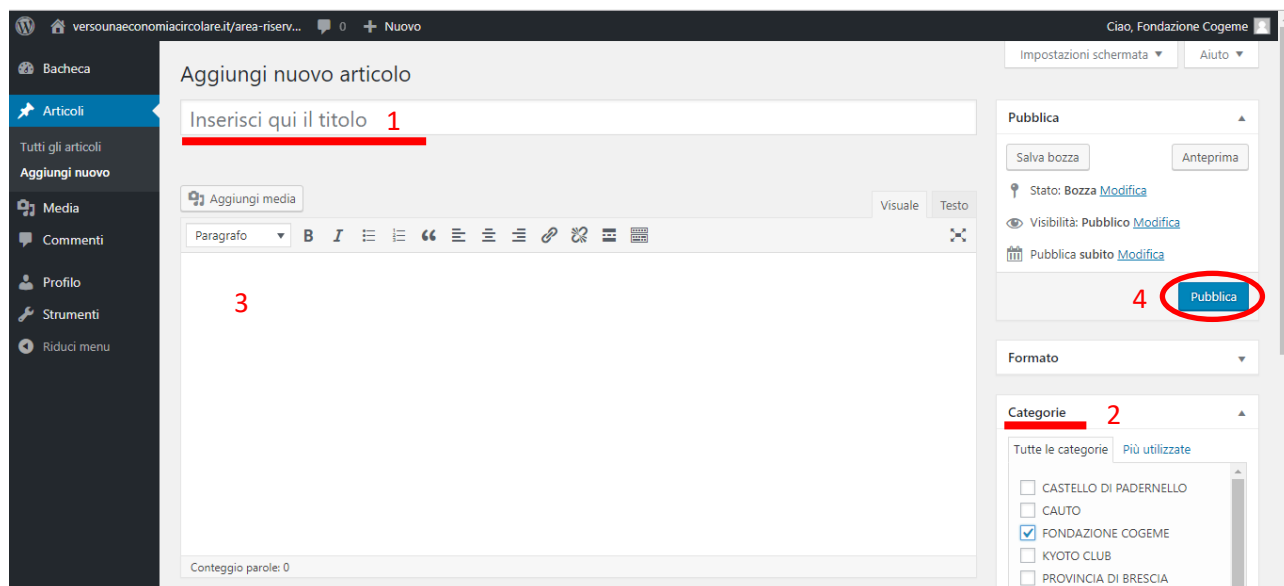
versounaeconomiacircolare.it/area-riserv... 0 Nuovo
Ciao, Fondazione Cogeme

Bacheca
Articoli
Tutti gli articoli
Aggiungi nuovo
Media
Commenti
Profilo
Strumenti
Riduci menu

Impostazioni schermata ▾
Aiuto ▾

Aggiungi nuovo articolo

Inserisci qui il titolo 1

Aggiungi media
Visuale
Testo
Paragrafo
B I

3

Conteggio parole: 0

Pubblica
Salva bozza
Anteprima
Stato: Bozza Modifica
Visibilità: Pubblico Modifica
Pubblica subito Modifica
4 Pubblica

Formato

Categorie 2
Tutte le categorie
Più utilizzate
CASTELLO DI PADERNELLO
CAUTO
FONDAZIONE COGEME
KYOTO CLUB
PROVINCIA DI BRESCIA